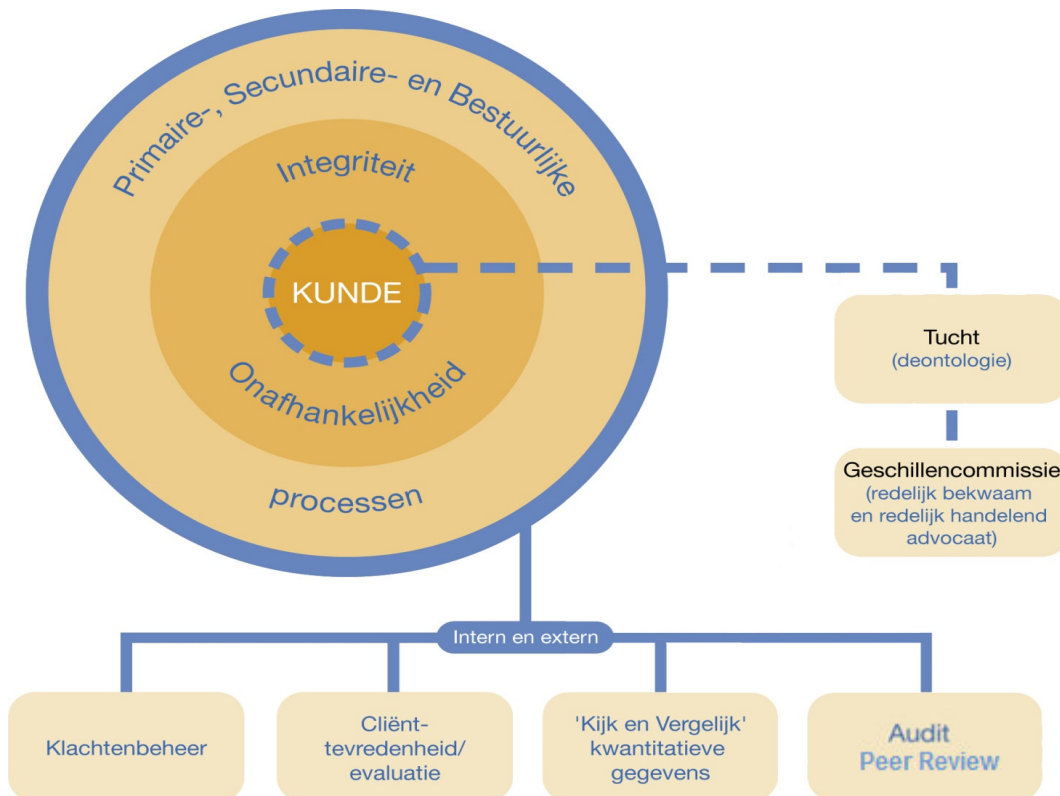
Primaire-, Secundaire- en Bestuurlijke

Integriteit

KUNDE

Onafhankelijkheid

processen

Tucht
(deontologie)

Geschillencommissie
(redelijk bekwaam en redelijk handelend advocaat)

Intern en extern

Klachtenbeheer

Cliënt-tevredenheid/ evaluatie

'Kijk en Vergelijk' kwantitatieve gegevens

Audit
Peer Review